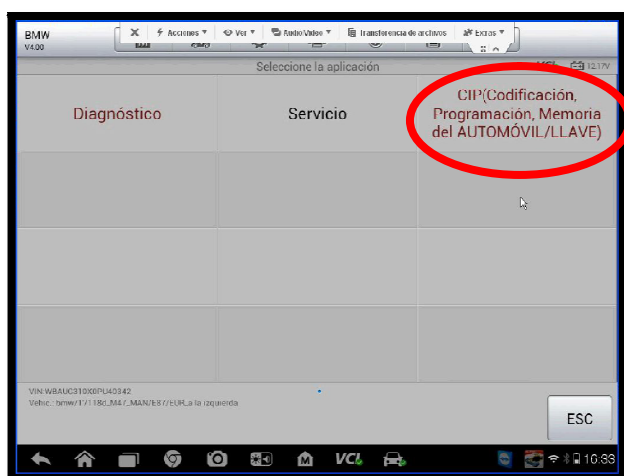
BMW
V4.00

Acciones ▾ Ver ▾ Audio/Video ▾ Transferencia de archivos Extras ▾

Seleccione la aplicación

VCI 12.17V

Diagnóstico

Servicio

CIP(Codificación, Programación, Memoria del AUTOMÓVIL/LLAVE)

VIN:WBAUC310X0PU40342
Vehíc.: bmw/1'/118d_M47_MAN/E87/EUR_a la izquierda

ESC

VCI

10:33